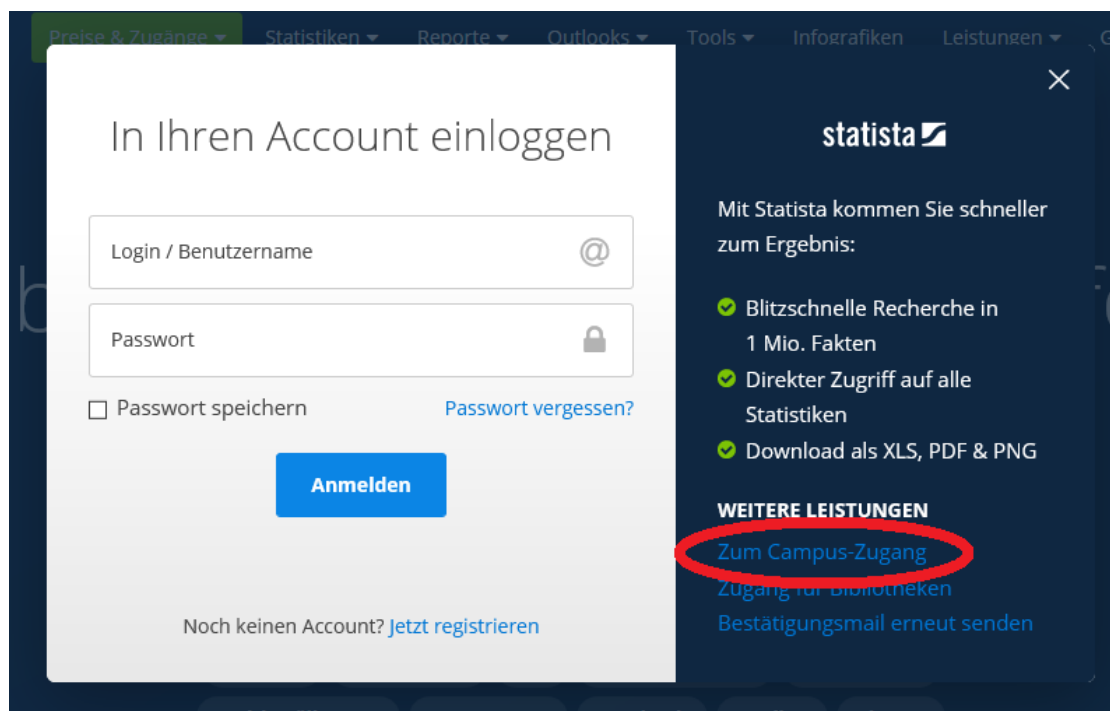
Preise & Zugänge Statistiken Reporte Outlooks Tools Infografiken Leistungen

In Ihren Account einloggen

Login / Benutzername

Passwort

Passwort speichern

Passwort vergessen?

Anmelden

Noch keinen Account? Jetzt registrieren

statista

Mit Statista kommen Sie schneller zum Ergebnis:

Blitzschnelle Recherche in 1 Mio. Fakten

Direkter Zugriff auf alle Statistiken

Download als XLS, PDF & PNG

WEITERE LEISTUNGEN

Zum Campus-Zugang

Zugang für Bibliotheken

Bestätigungsmail erneut senden